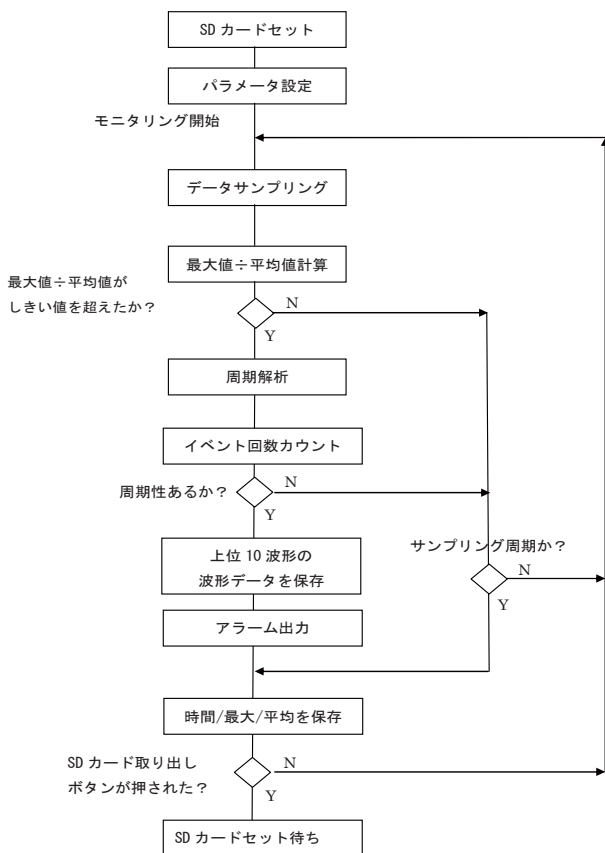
SD カードセット

パラメータ設定

モニタリング開始

データサンプリング

最大値÷平均値計算

最大値÷平均値が
しきい値を超えたか？

N

Y

周期解析

イベント回数カウント

周期性あるか？

N

Y

上位 10 波形の
波形データを保存

サンプリング周期か？

N

Y

アラーム出力

時間/最大/平均を保存

SD カード取り出し
ボタンが押された？

N

Y

SD カードセット待ち